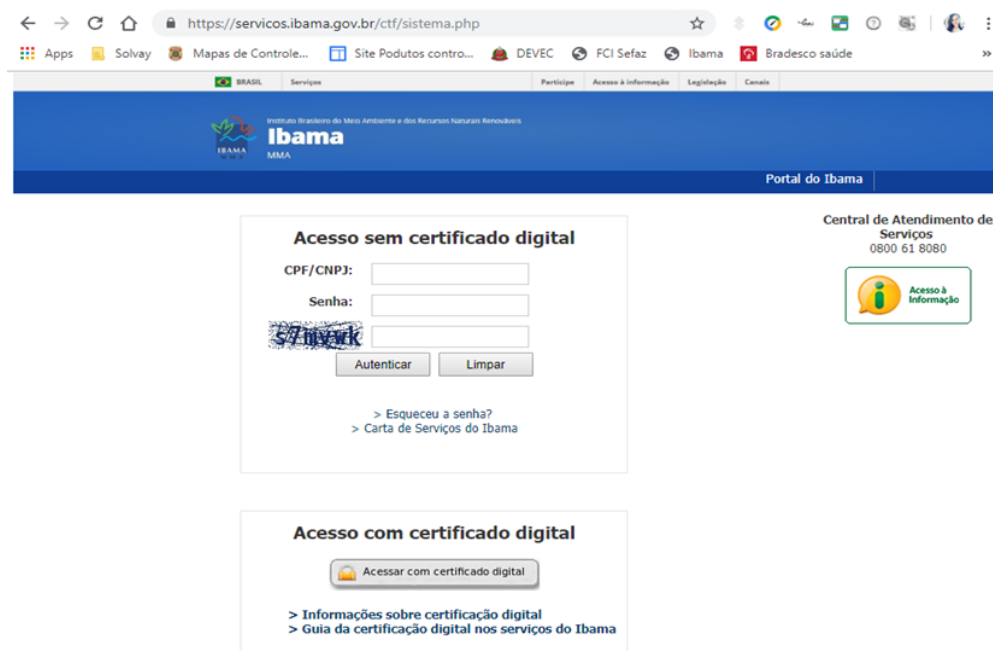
https://servicos.ibama.gov.br/ctf/sistema.php

Apps Solvay Mapas de Controle... Site Podutos contro... DEVEC FCI Sefaz Ibama Bradesco saúde

BRASIL Serviços Participe Acesso à informação Legislação Canais

Instituto Brasileiro do Meio Ambiente e dos Recursos Naturais Renováveis
Ibama
MMA
IBAMA

Portal do Ibama

Acesso sem certificado digital

CPF/CNPJ:

Senha:

57mywk

Autenticar Limpar

> Esqueceu a senha?
> Carta de Serviços do Ibama

Central de Atendimento de Serviços
0800 61 8080

Acesso à Informação

Acesso com certificado digital

Acessar com certificado digital

> Informações sobre certificação digital
> Guia da certificação digital nos serviços do Ibama